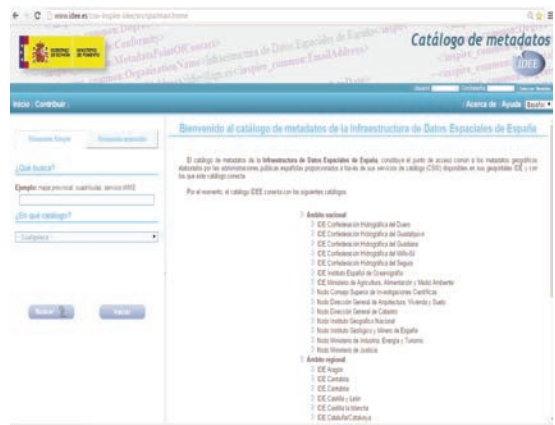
www.idee.es/csw-inspire-idee/srv/spa/main.home

Catálogo de metadatos

IDEE

Inicio · Contribuir

Acerca de · Ayuda Español

Búsqueda Simple

Búsqueda avanzada

¿Qué busca?

Ejemplo: mapa provincial, cuadrícula, servicio WMS

¿En qué catálogo?

-- Cualquiera --

Buscar

Iniciar

Bienvenido al catálogo de metadatos de la Infraestructura de Datos Espaciales de España

El catálogo de metadatos de la Infraestructura de Datos Espaciales de España, constituye el punto de acceso común a los metadatos geográficos elaborados por las administraciones públicas españolas proporcionados a través de sus servicios de catálogo (CSW) disponibles en sus geoportales IDE y con los que este catálogo conecta.

Por el momento, el catálogo IDEE conecta con los siguientes catálogos:

Ámbito nacional
IDE Confederación Hidrográfica del Duero
IDE Confederación Hidrográfica del Guadalquivir
IDE Confederación Hidrográfica del Guadiana
IDE Confederación Hidrográfica del Miño-Sil
IDE Confederación Hidrográfica del Segura
IDE Instituto Español de Oceanografía
IDE Ministerio de Agricultura, Alimentación y Medio Ambiente
Nodo Consejo Superior de Investigaciones Científicas
Nodo Dirección General de Arquitectura, Vivienda y Suelo
Nodo Dirección General de Catastro
Nodo Instituto Geográfico Nacional
Nodo Instituto Geológico y Minero de España
Nodo Ministerio de Industria, Energía y Turismo
Nodo Ministerio de Justicia
Ámbito regional
IDE Aragón
IDE Cantabria
IDE Canarias
IDE Castilla y León
IDE Castilla la Mancha
IDE Cataluña/Catalunya